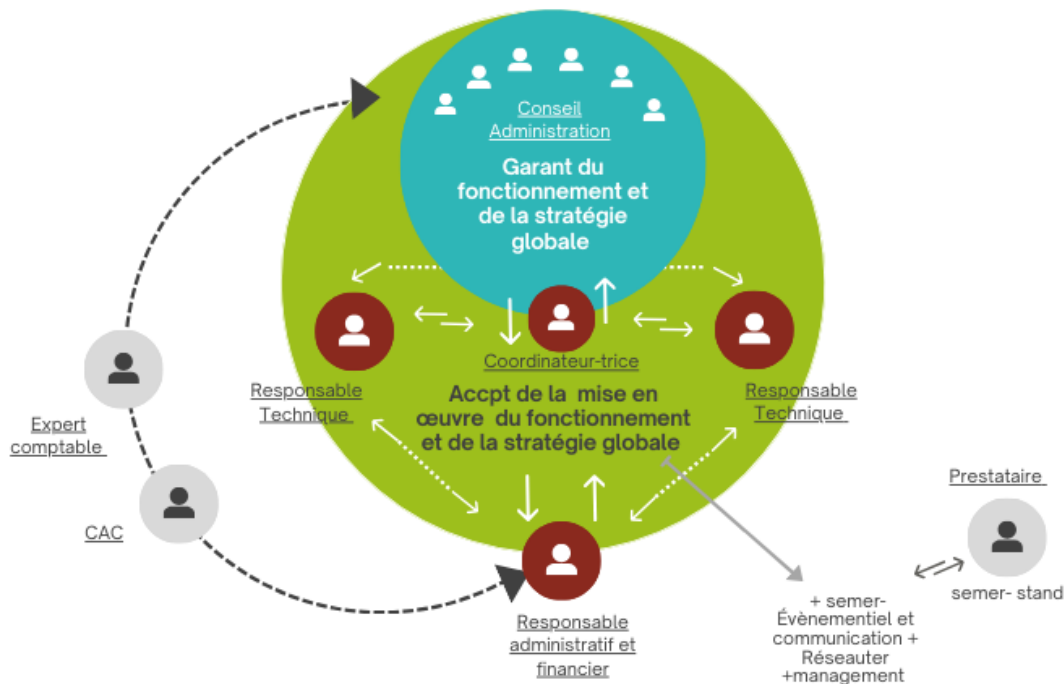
Conseil Administration

Garant du fonctionnement et de la stratégie globale

Coordinateur-trice

Accpt de la mise en œuvre du fonctionnement et de la stratégie globale

Responsable Technique

Responsable Technique

Expert comptable

CAC

Responsable administratif et financier

Prestataire

semer- stand

+ semer- Évènementiel et communication + Réseauter +management